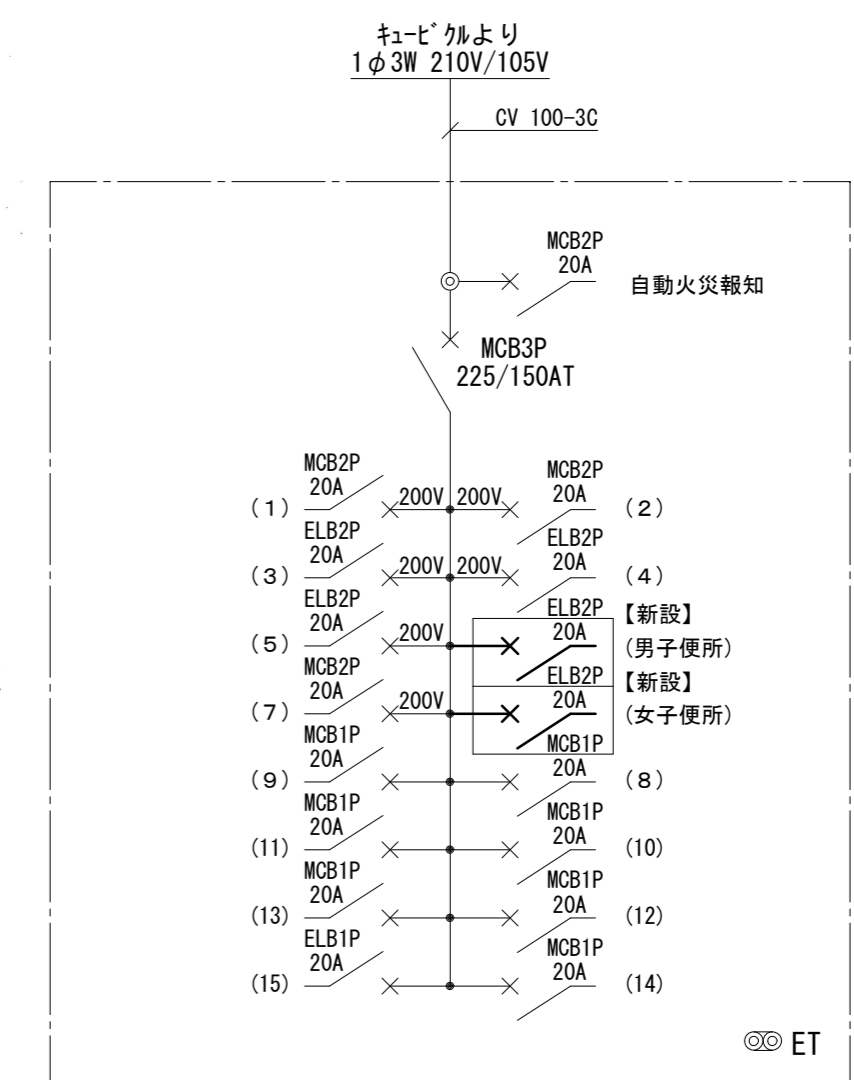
ｷｭｰﾋﾞｸﾙより
1$\phi$3W 210V/105V

CV 100-3C

MCB2P
20A
自動火災報知

MCB3P
225/150AT

MCB2P
20A
(1)
200V 200V
MCB2P
20A
(2)

ELB2P
20A
(3)
200V 200V
ELB2P
20A
(4)

ELB2P
20A
(5)
200V
ELB2P
20A
【新設】
(男子便所)

MCB2P
20A
(7)
200V
ELB2P
20A
【新設】
(女子便所)

MCB1P
20A
(9)
MCB1P
20A
(8)

MCB1P
20A
(11)
MCB1P
20A
(10)

MCB1P
20A
(13)
MCB1P
20A
(12)

ELB1P
20A
(15)
MCB1P
20A
(14)

ET